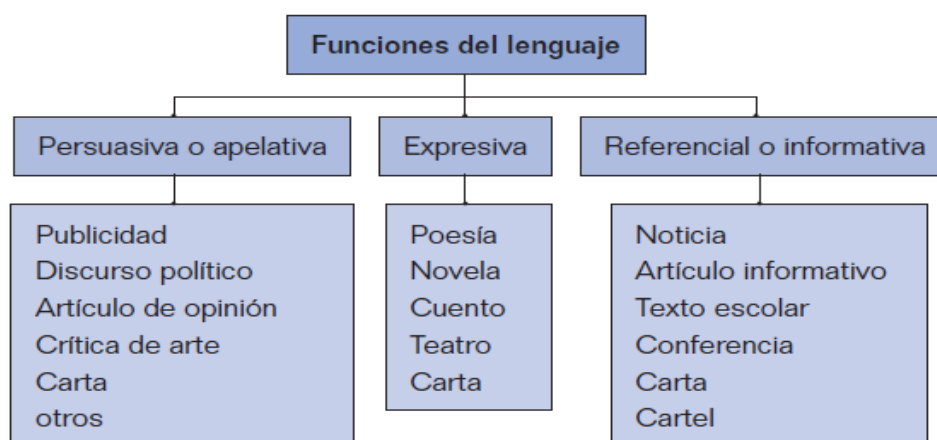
Funciones del lenguaje

Persuasiva o apelativa

Publicidad
Discurso político
Artículo de opinión
Crítica de arte
Carta
otros

Expresiva

Poesía
Novela
Cuento
Teatro
Carta

Referencial o informativa

Noticia
Artículo informativo
Texto escolar
Conferencia
Carta
Cartel